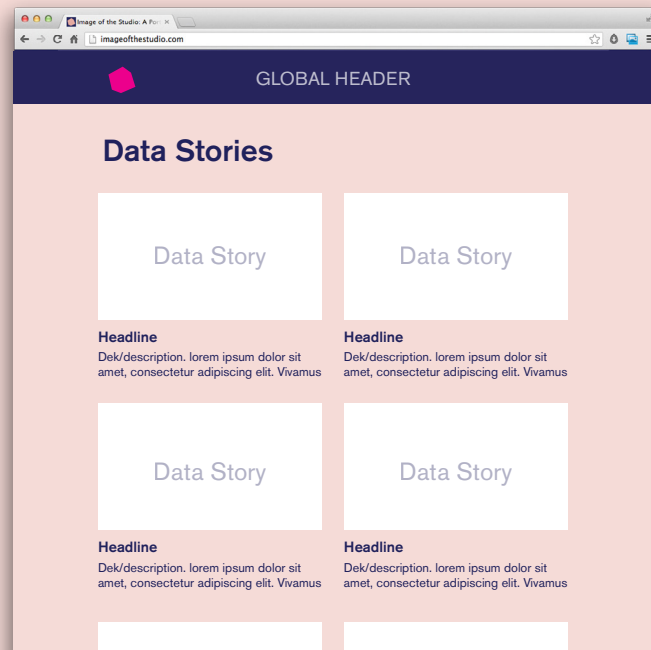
Image of the Studio: A Por ×

imageofthestudio.com

GLOBAL HEADER

Data Stories

Data Story

Headline

Dek/description. lorem ipsum dolor sit amet, consectetur adipiscing elit. Vivamus

Data Story

Headline

Dek/description. lorem ipsum dolor sit amet, consectetur adipiscing elit. Vivamus

Data Story

Headline

Dek/description. lorem ipsum dolor sit amet, consectetur adipiscing elit. Vivamus

Data Story

Headline

Dek/description. lorem ipsum dolor sit amet, consectetur adipiscing elit. Vivamus